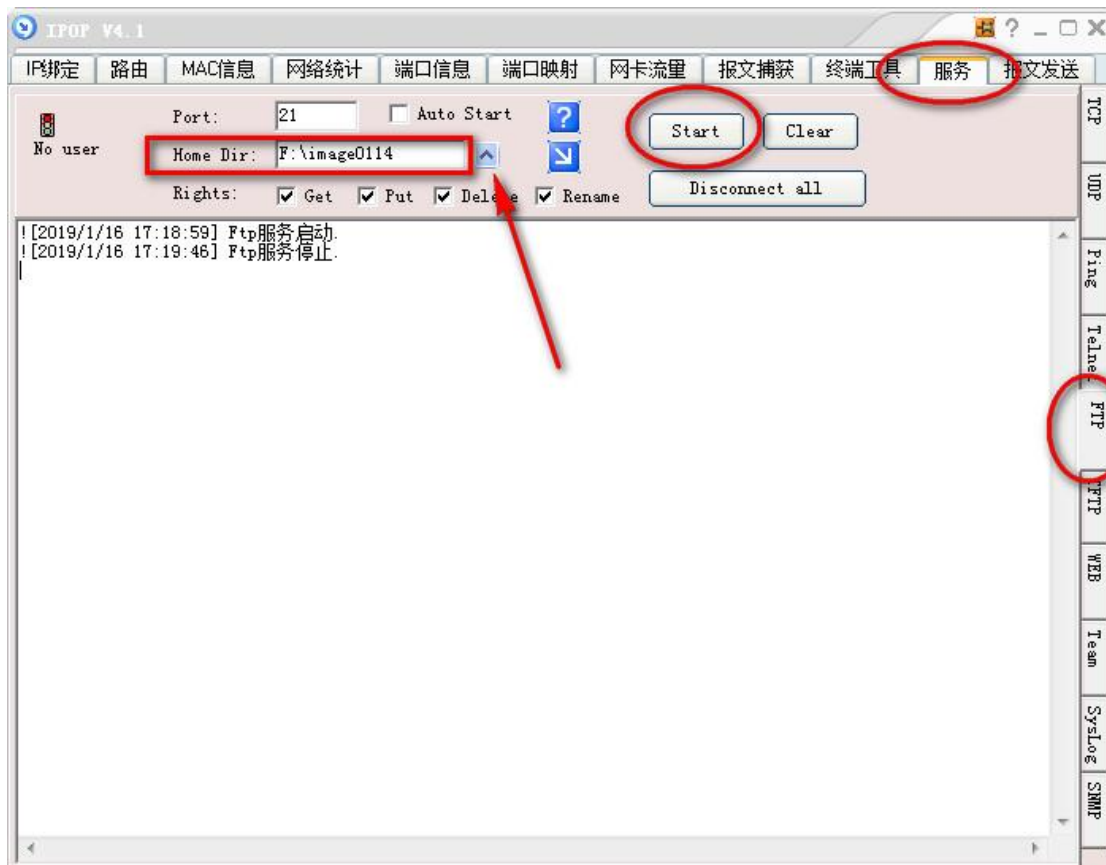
IPOP V4.1

IP绑定 | 路由 | MAC信息 | 网络统计 | 端口信息 | 端口映射 | 网卡流量 | 报文捕获 | 终端工具 | 服务 | 报文发送

No user

Port: 21

Auto Start

Home Dir: F:\image0114

Rights: Get Put Delete Rename

Start

Clear

Disconnect all

![2019/1/16 17:18:59] Ftp服务启动.
![2019/1/16 17:19:46] Ftp服务停止.

TCP
UDP
Ping
Telnet
FTP
TFTP
WEB
Team
SysLog
SNMP